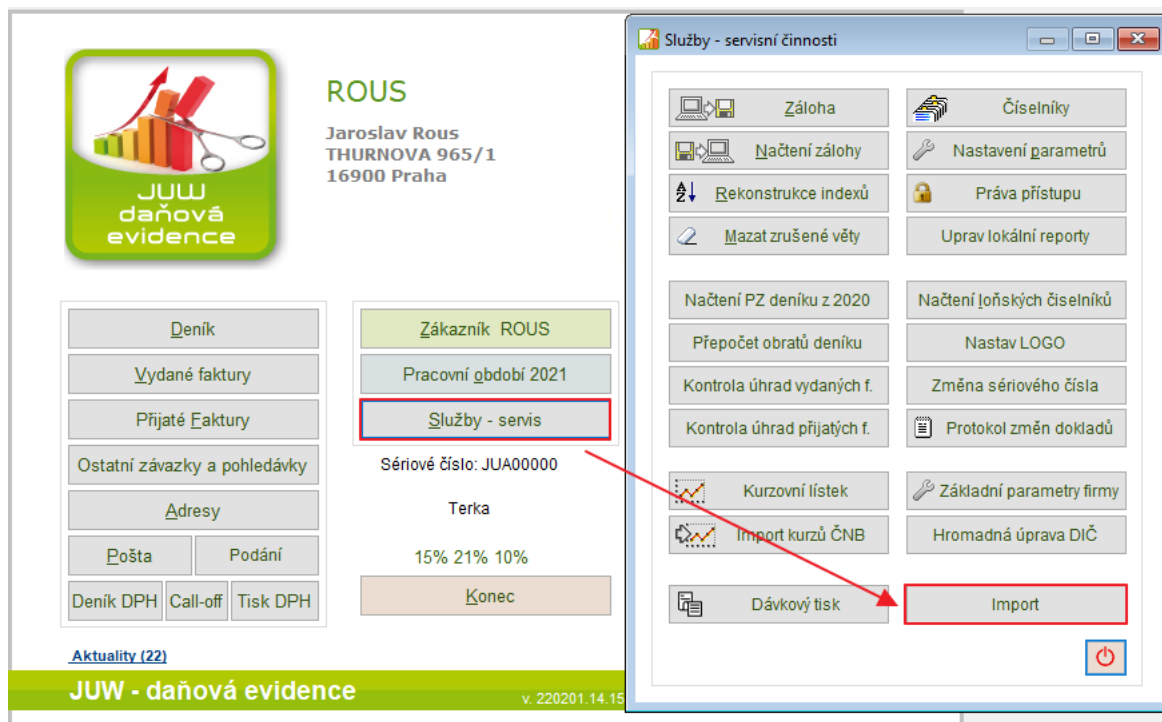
JUW daňová evidence

ROUS

Jaroslav Rous
THURNOVA 965/1
16900 Praha

Deník
Vydané faktury
Přijaté Faktury
Ostatní závazky a pohledávky
Adresy
Pošta
Podání
Deník DPH
Call-off
Tisk DPH

Zákazník ROUS
Pracovní období 2021
Služby - servis

Sériové číslo: JUA00000

Terka

15% 21% 10%

Konec

Aktuality (22)

JUW - daňová evidence

v. 220201.14.15

Služby - servisní činnosti

Záloha
Číselníky
Načtení zálohy
Nastavení parametrů
Rekonstrukce indexů
Práva přístupu
Mazat zrušené věty
Uprav lokální reporty
Načtení PZ deníku z 2020
Načtení loňských číselníků
Přepočet obratů deníku
Nastav LOGO
Kontrola úhrad vydaných f.
Změna sériového čísla
Kontrola úhrad přijatých f.
Protokol změn dokladů
Kurzovní lístek
Základní parametry firmy
Import kurzů ČNB
Hromadná úprava DIČ
Dávkový tisk
Import